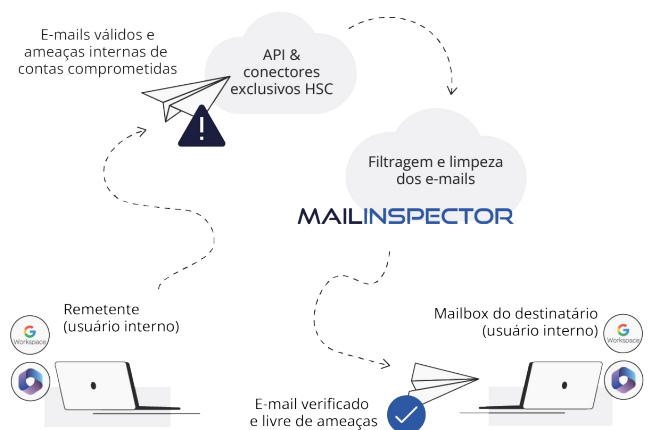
E-mails válidos e ameaças internas de contas comprometidas

API & conectores exclusivos HSC

Filtragem e limpeza dos e-mails

MAILINSPECTOR

Remetente (usuário interno)

G Workspace

Mailbox do destinatário (usuário interno)

G Workspace

E-mail verificado e livre de ameaças